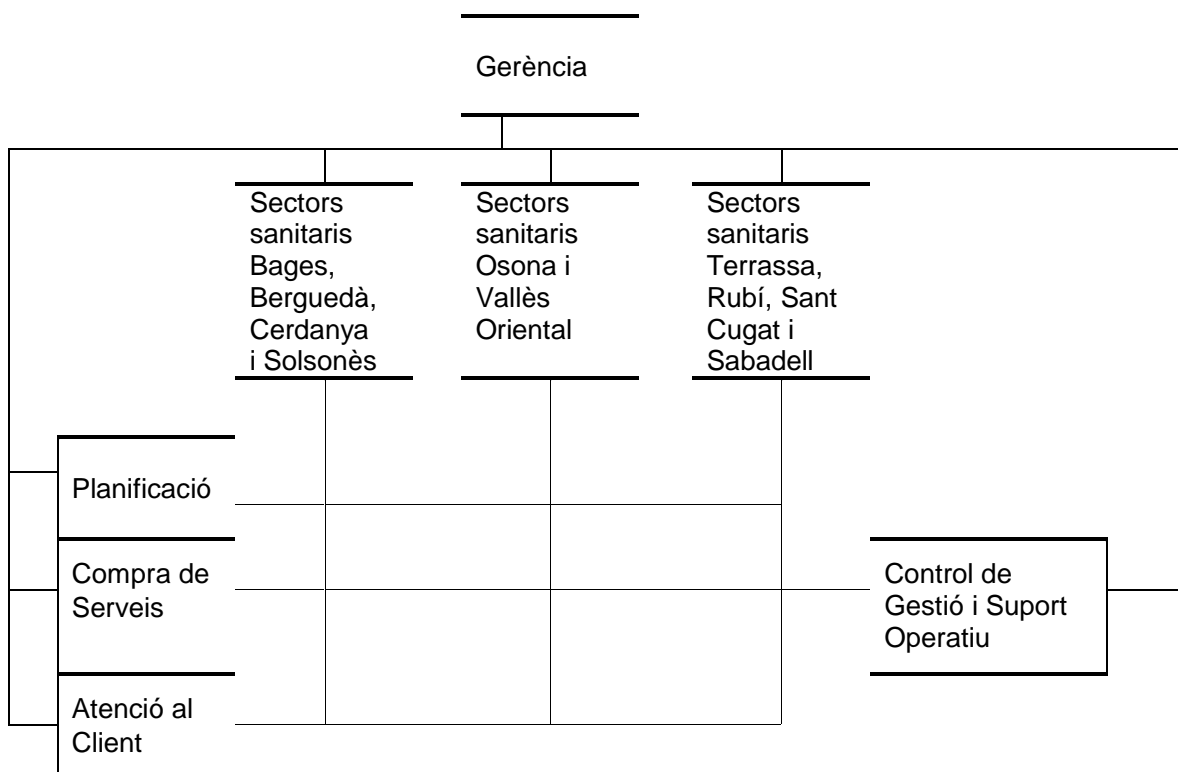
Gerència

Sectors sanitaris Bages, Berguedà, Cerdanya i Solsonès

Sectors sanitaris Osona i Vallès Oriental

Sectors sanitaris Terrassa, Rubí, Sant Cugat i Sabadell

Planificació

Compra de Serveis

Atenció al Client

Control de Gestió i Suport Operatiu